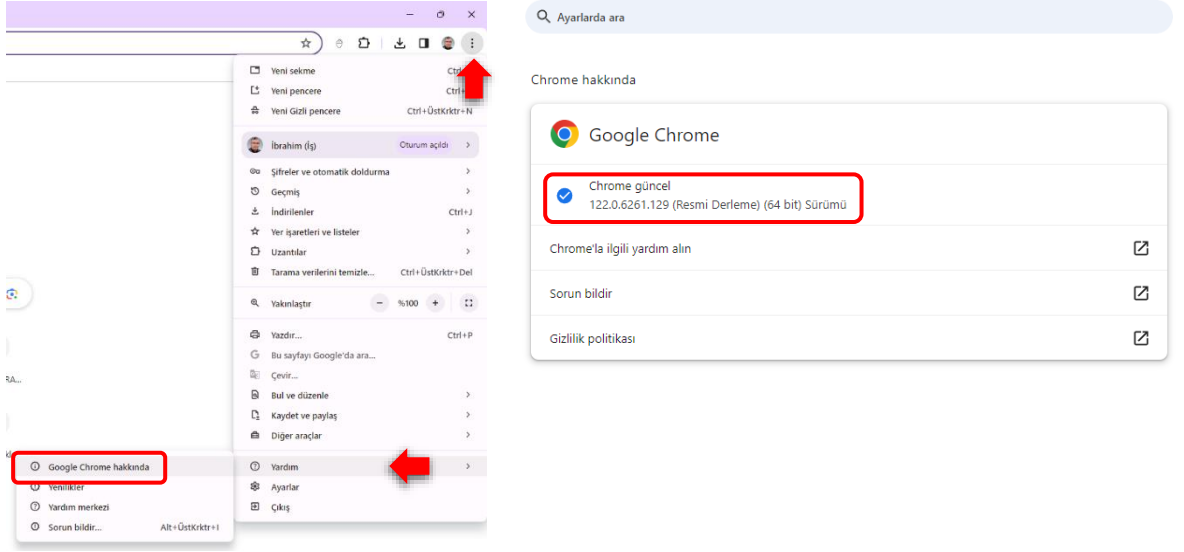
Yeni sekme Ctrl+T
Yeni pencere Ctrl+N
Yeni Gizli pencere Ctrl+ÜstKrktr+N
İbrahim (İş) Oturum açıldı
Şifreler ve otomatik doldurma
Geçmiş
İndirilenler Ctrl+J
Yer işaretleri ve listeler
Uzantılar
Tarama verilerini temizle... Ctrl+ÜstKrktr+Del
Yakınlaştır − %100 +
Yazdır... Ctrl+P
Bu sayfayı Google'da ara...
Çevir...
Bul ve düzenle
Kaydet ve paylaş
Diğer araçlar
Yardım
Ayarlar
Çıkış

Google Chrome hakkında
Yenilikler
Yardım merkezi
Sorun bildir... Alt+ÜstKrktr+I

RA...

Ayarlarda ara

Chrome hakkında

Google Chrome

Chrome güncel
122.0.6261.129 (Resmi Derleme) (64 bit) Sürümü

Chrome'la ilgili yardım alın

Sorun bildir

Gizlilik politikası